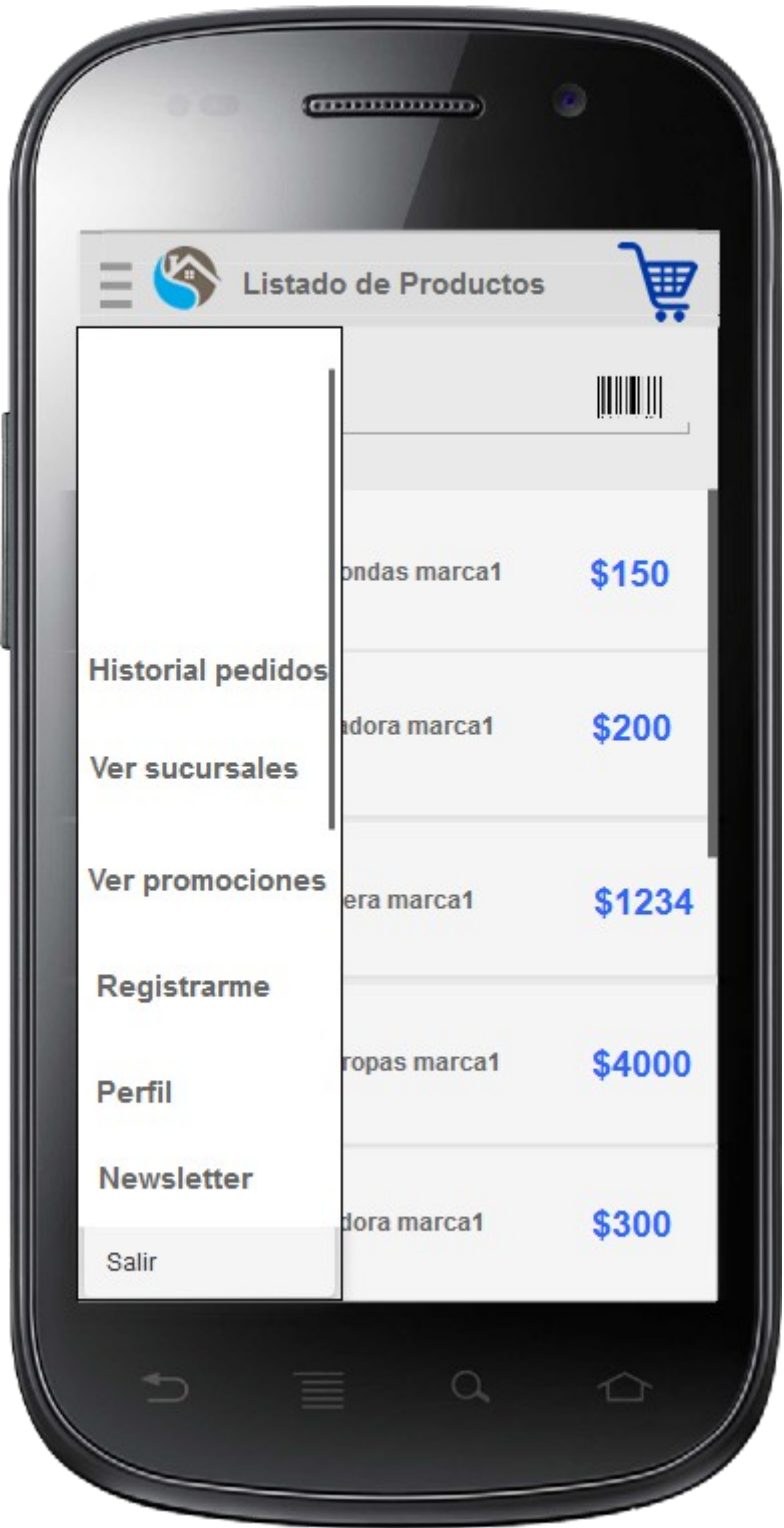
Listado de Productos

Historial pedidos

Ver sucursales

Ver promociones

Registrarme

Perfil

Newsletter

Salir

ondas marca1 $150

adora marca1 $200

era marca1 $1234

ropas marca1 $4000

dora marca1 $300